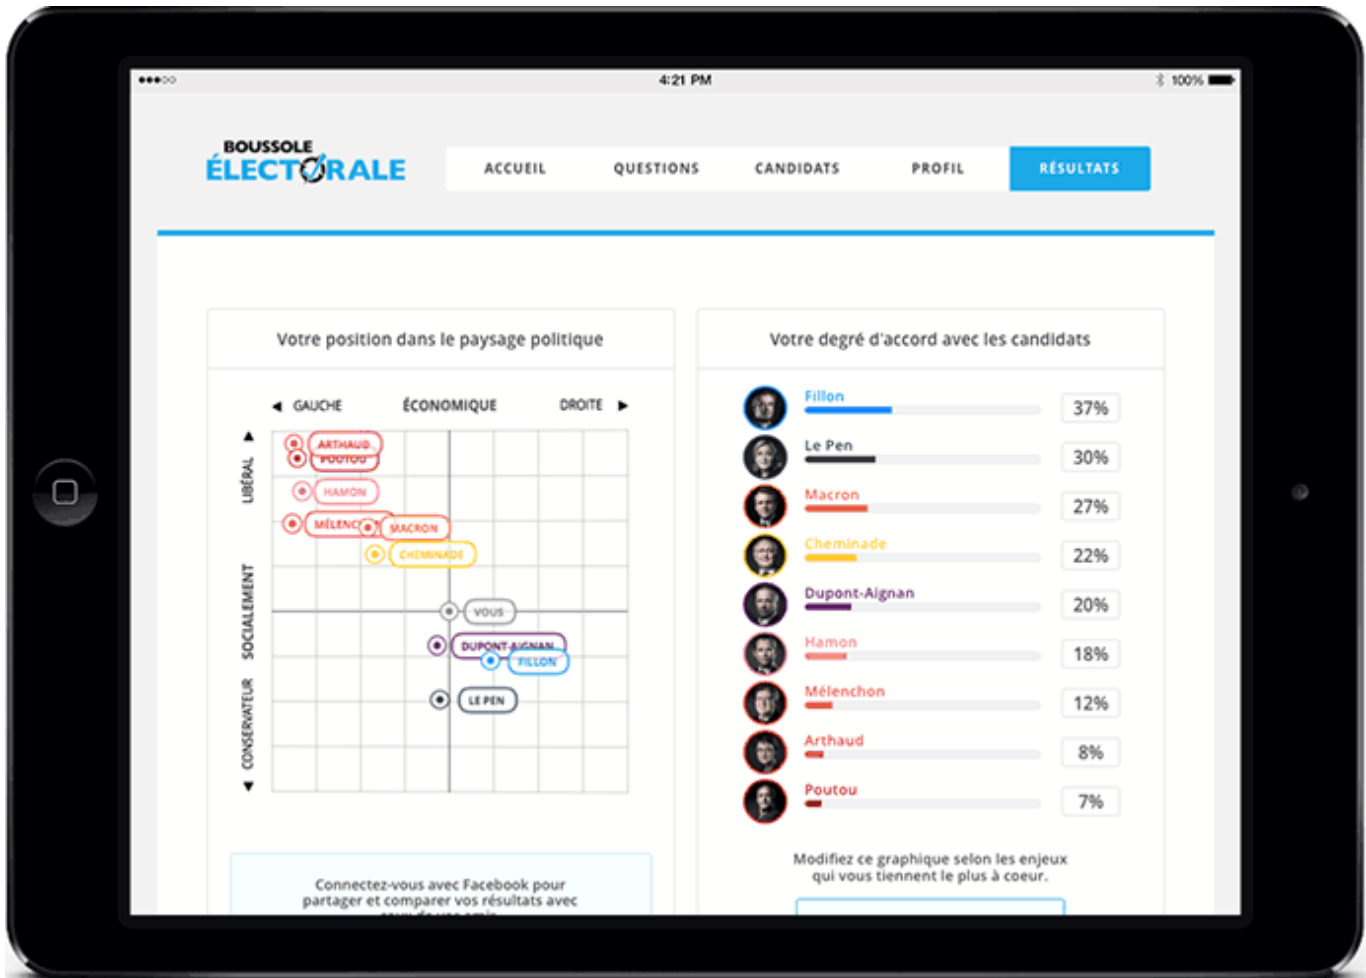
4:21 PM

100%

BOUSSOLE ÉLECTORALE

ACCUEIL
QUESTIONS
CANDIDATS
PROFIL
RÉSULTATS

Votre position dans le paysage politique

◄ GAUCHE
ÉCONOMIQUE
DROITE ►

LIBÉRAL
SOCIALEMENT
CONSERVATEUR

ARTHAUD
POUTOU
HAMON
MÉLENCHON
MACRON
CHEMINADE
VOUS
DUPONT-AIGNAN
FILLON
LE PEN

Connectez-vous avec Facebook pour partager et comparer vos résultats avec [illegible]

Votre degré d'accord avec les candidats

| | |
|---|---|
| Fillon | 37% |
| Le Pen | 30% |
| Macron | 27% |
| Cheminade | 22% |
| Dupont-Aignan | 20% |
| Hamon | 18% |
| Mélenchon | 12% |
| Arthaud | 8% |
| Poutou | 7% |

Modifiez ce graphique selon les enjeux qui vous tiennent le plus à coeur.